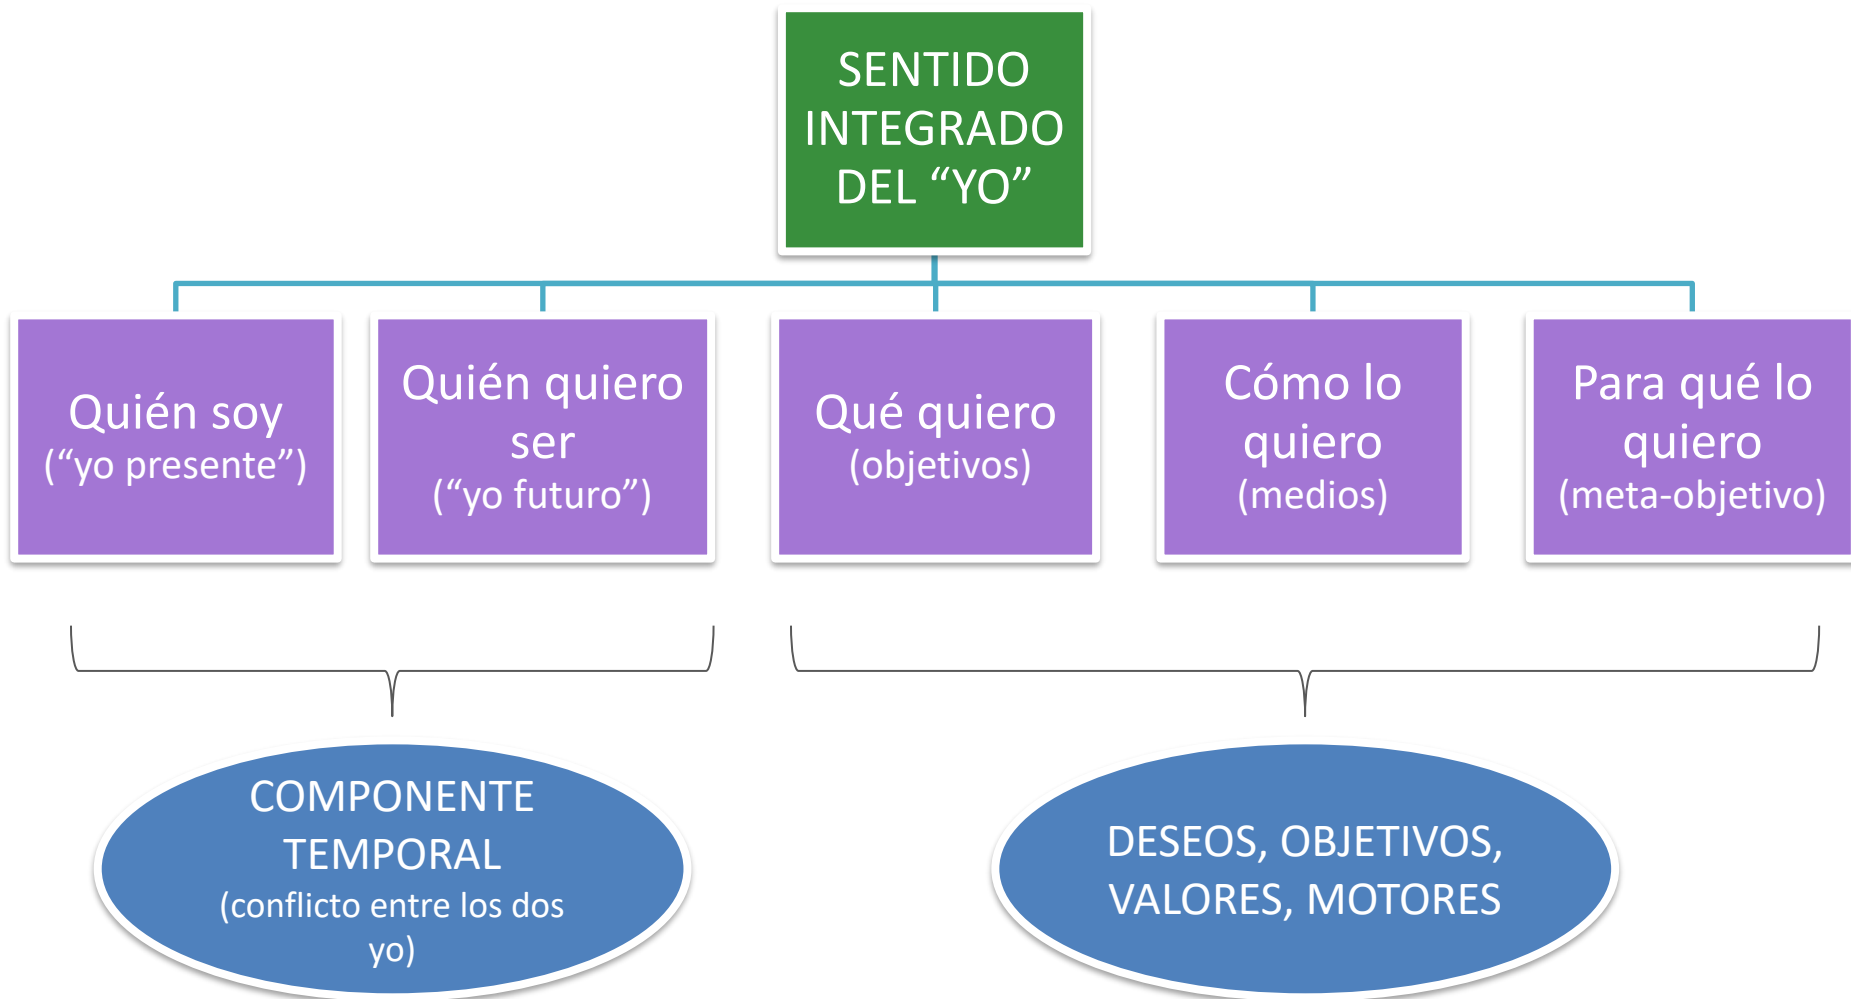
SENTIDO INTEGRADO DEL “YO”

Quién soy
(“yo presente”)

Quién quiero ser
(“yo futuro”)

Qué quiero
(objetivos)

Cómo lo quiero
(medios)

Para qué lo quiero
(meta-objetivo)

COMPONENTE TEMPORAL
(conflicto entre los dos yo)

DESEOS, OBJETIVOS, VALORES, MOTORES